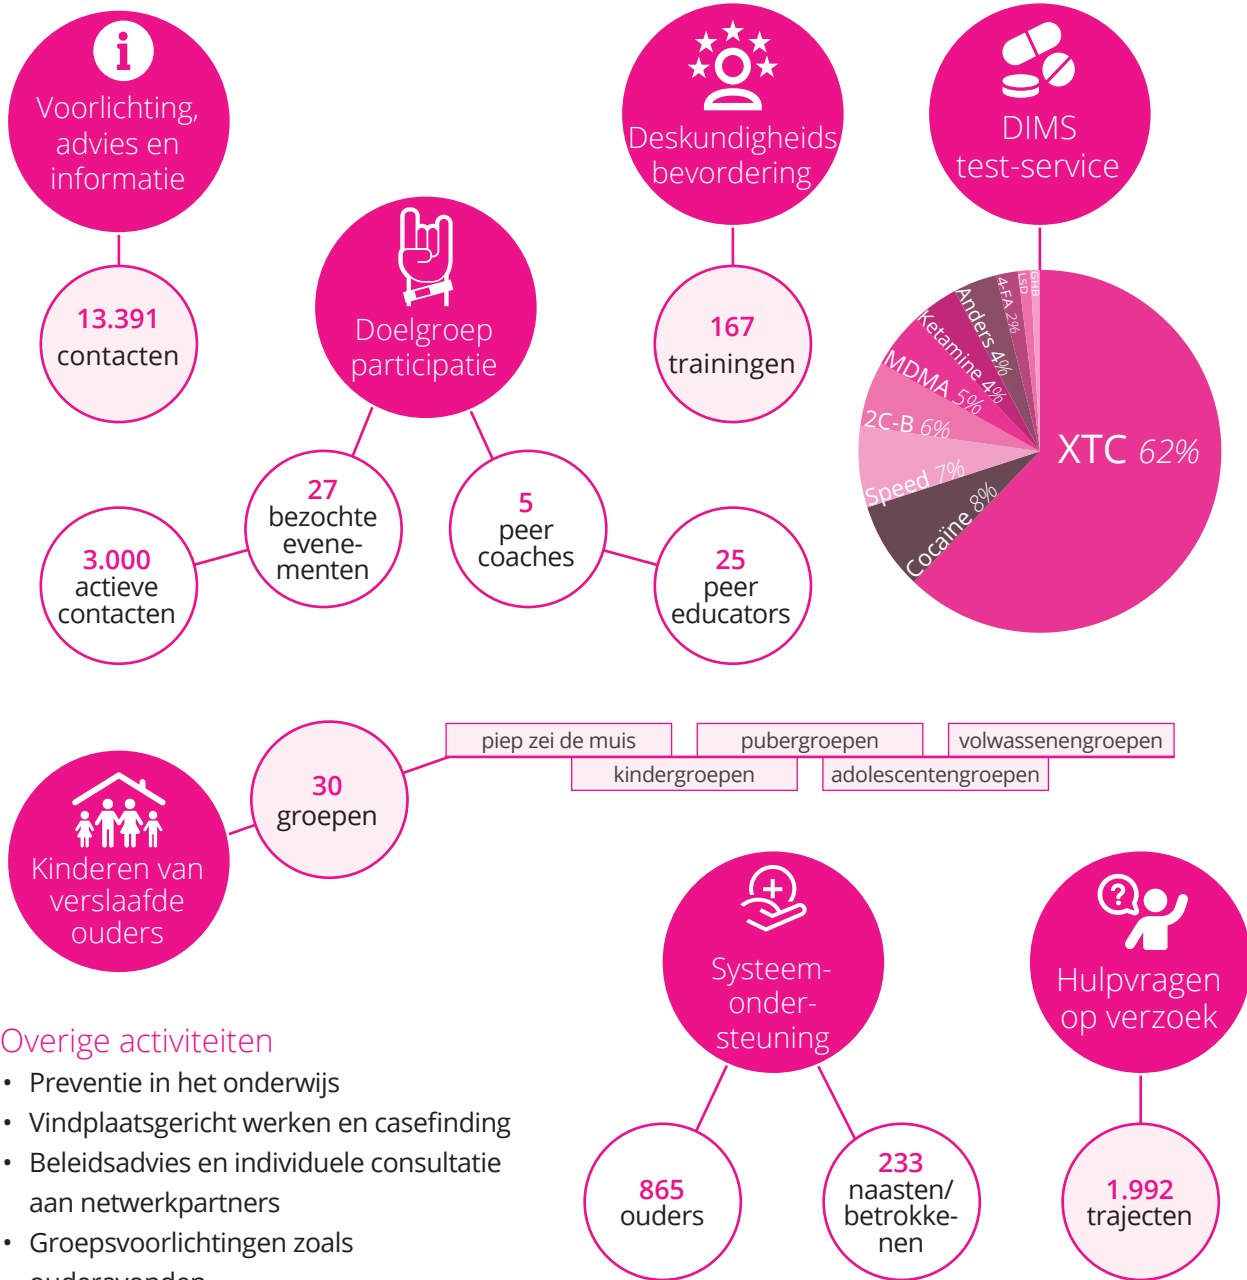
Voorlichting, advies en informatie

13.391
contacten

Doelgroep participatie

27
bezochte evenementen

5
peer coaches

3.000
actieve contacten

25
peer educators

Deskundigheids bevordering

167
trainingen

DIMS test-service

GHB
LSD
4-FA 2%
Anders 4%
Ketamine 4%
MDMA 5%
2C-B 6%
Speed 7%
Cocaïne 8%
XTC 62%

Kinderen van verslaafde ouders

30
groepen

piep zei de muis
pubergroepen
volwassenengroepen
kindergroepen
adolescentengroepen

Overige activiteiten
• Preventie in het onderwijs
• Vindplaatsgericht werken en casefinding
• Beleidsadvies en individuele consultatie aan netwerkpartners
• Groepsvoorlichtingen zoals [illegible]

Systeem-ondersteuning

865
ouders

233
naasten/ betrokkenen

Hulpvragen op verzoek

1.992
trajecten